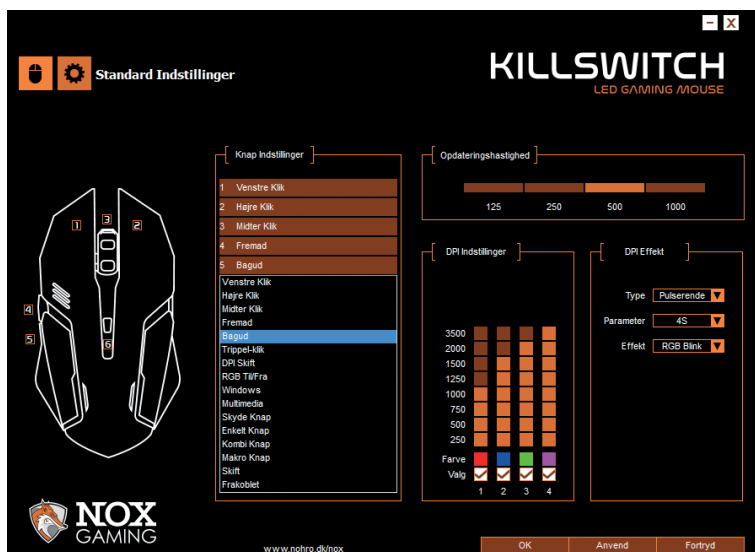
Standard Indstillinger

KILLSWITCH
LED GAMING MOUSE

Knap Indstillinger

1 Venstre Klik
2 Højre Klik
3 Midter Klik
4 Fremad
5 Bagud

Venstre Klik
Højre Klik
Midter Klik
Fremad
Bagud
Trippel-klik
DPI Skift
RGB Til/Fra
Windows
Multimedia
Skyde Knap
Enkelt Knap
Kombi Knap
Makro Knap
Skift
Frakoblet

Opdateringshastighed
125 250 500 1000

DPI Indstillinger
3500
2000
1500
1250
1000
750
500
250
Farve
Valg
1 2 3 4

DPI Effekt
Type Pulserende
Parameter 4S
Effekt RGB Blink

1 2 3 4 5 6

NOX GAMING

www.nohro.dk/nox

OK Anvend Fortryd